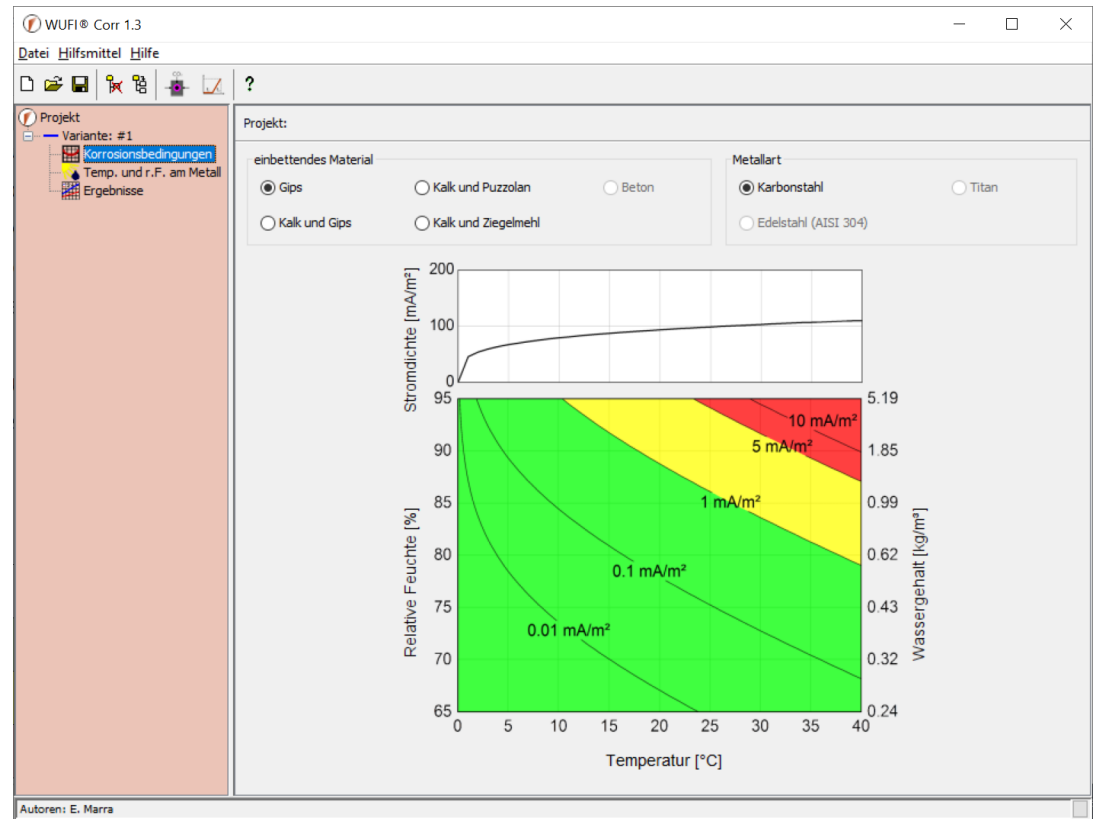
WUFI® Corr 1.3

Datei Hilfsmittel Hilfe

?

Projekt
Variante: #1
Korrosionsbedingungen
Temp. und r.F. am Metall
Ergebnisse

Projekt:

einbettendes Material
Gips
Kalk und Puzzolan
Beton
Kalk und Gips
Kalk und Ziegelmehl

Metallart
Karbonstahl
Titan
Edelstahl (AISI 304)

Stromdichte [mA/m²]
200
100
0

Relative Feuchte [%]
95
90
85
80
75
70
65

10 mA/m²
5 mA/m²
1 mA/m²
0.1 mA/m²
0.01 mA/m²

Wassergehalt [kg/m³]
5.19
1.85
0.99
0.62
0.43
0.32
0.24

0 5 10 15 20 25 30 35 40
Temperatur [°C]

Autoren: E. Marra